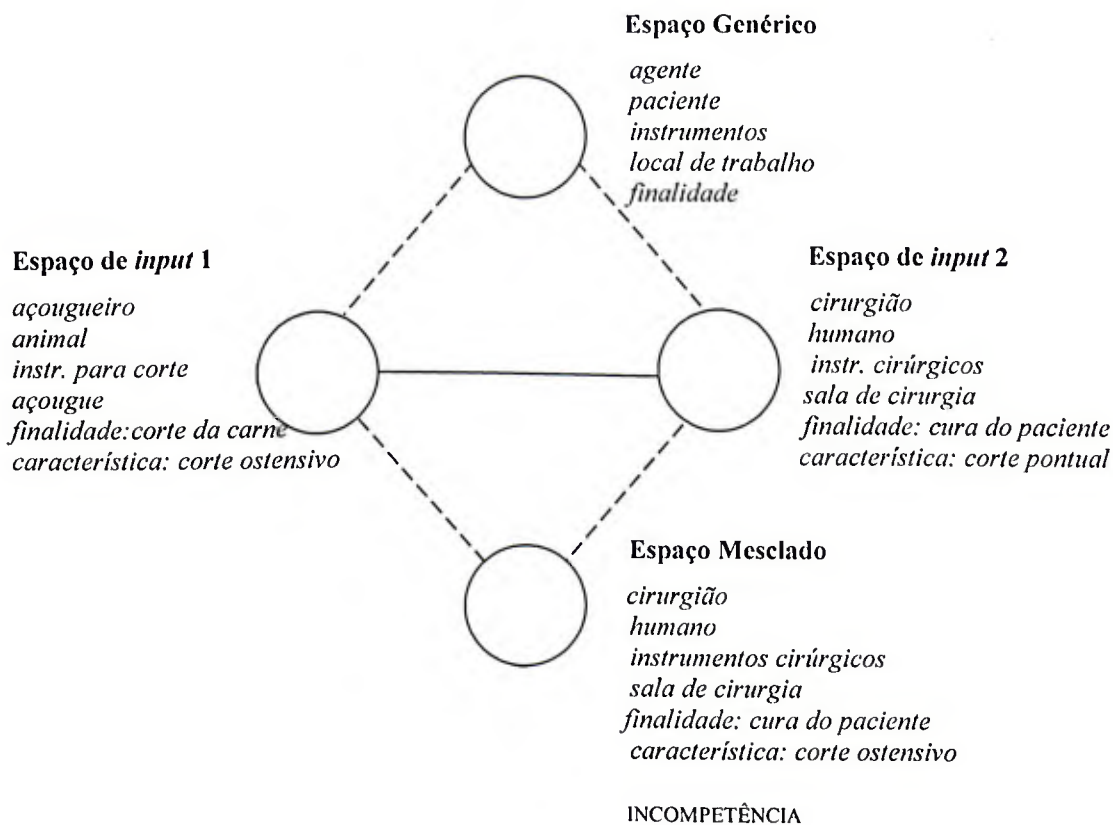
Espaço Genérico

*agente*
*paciente*
*instrumentos*
*local de trabalho*
*finalidade*

Espaço de *input* 1

*açougueiro*
*animal*
*instr. para corte*
*açougue*
*finalidade:corte da carne*
*característica: corte ostensivo*

Espaço de *input* 2

*cirurgião*
*humano*
*instr. cirúrgicos*
*sala de cirgicia*
*finalidade: cura do paciente*
*característica: corte pontual*

Espaço Mesclado

*cirurgião*
*humano*
*instrumentos cirúrgicos*
*sala de cirurgia*
*finalidade: cura do paciente*
*característica: corte ostensivo*

INCOMPETÊNCIA